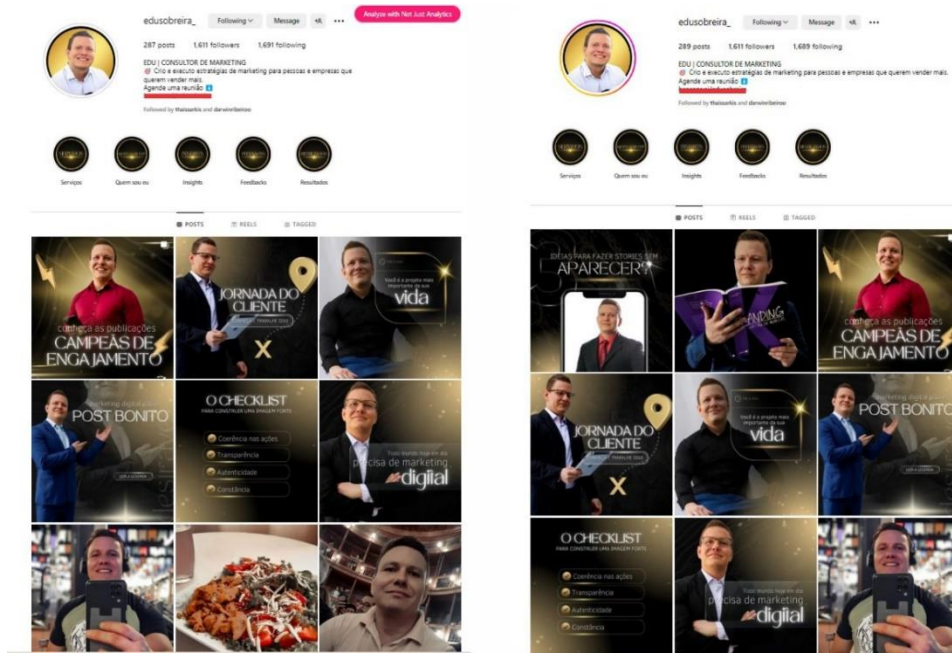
edusobreira_ Following Message +A ··· Analyze with Not Just Analytics

287 posts 1,611 followers 1,691 following

EDU | CONSULTOR DE MARKETING
🎯 Crio e executo estratégias de marketing para pessoas e empresas que querem vender mais.
Agende uma reunião ⬇️

Followed by thaisarkis and darwinribeiroc

Serviços Quem sou eu Insights Feedbacks Resultados

POSTS REELS TAGGED

conheça as publicações CAMPEÃS DE ENGAJAMENTO

JORNADA DO CLIENTE

X

Você é o projeto mais importante da sua vida

marketing digital para POST BONITO

O CHECKLIST PARA CONSTRUIR UMA IMAGEM FORTE
Coerência nas ações
Transparência
Autenticidade
Constância

Todo mundo hoje em dia precisa de marketing digital

edusobreira_ Following Message +A ···

289 posts 1,611 followers 1,689 following

EDU | CONSULTOR DE MARKETING
🎯 Crio e executo estratégias de marketing para pessoas e empresas que querem vender mais.
Agende uma reunião ⬇️

Followed by thaisarkis and darwinribeiroc

Serviços Quem sou eu Insights Feedbacks Resultados

POSTS REELS TAGGED

IDEIAS PARA FAZER STORIES SEM APARECER

BRANDING

conheça as publicações CAMPEÃS DE ENGAJAMENTO

JORNADA DO CLIENTE

X

Você é o projeto mais importante da sua vida

POST BONITO

O CHECKLIST PARA CONSTRUIR UMA IMAGEM FORTE
Coerência nas ações
Transparência
Autenticidade
Constância

Todo mundo hoje em dia precisa de marketing digital